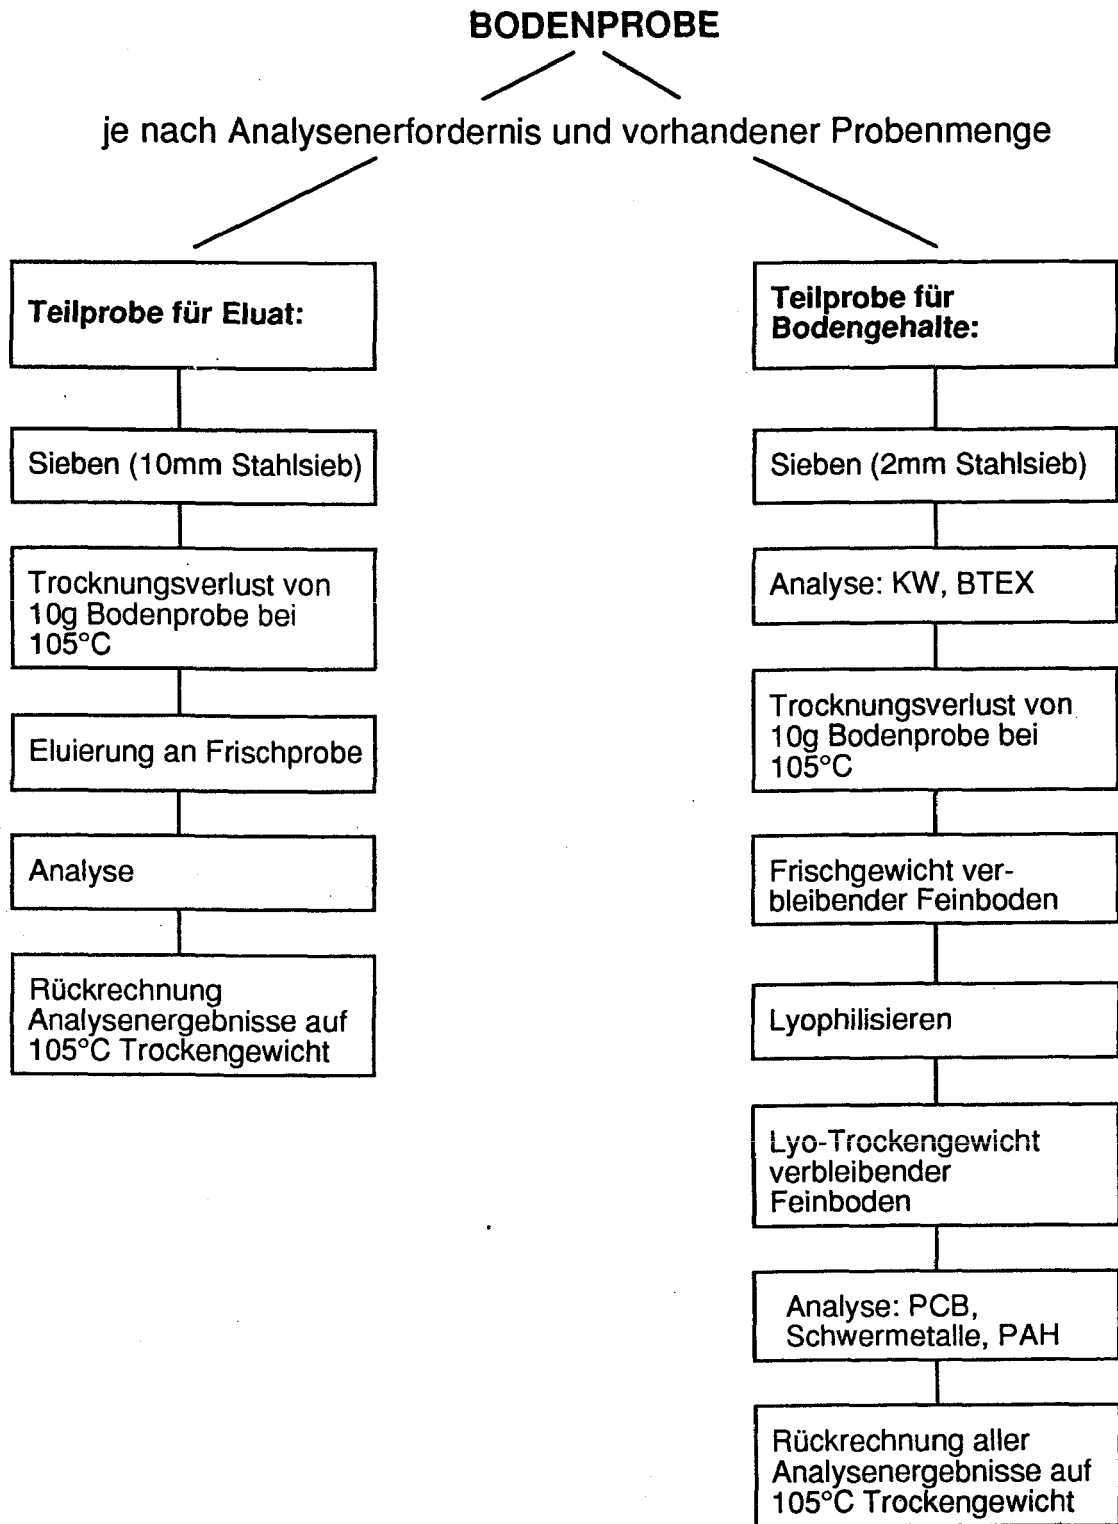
BODENPROBE

je nach Analysenerfordernis und vorhandener Probenmenge

Teilprobe für Eluat:

Sieben (10mm Stahlsieb)

Trocknungsverlust von 10g Bodenprobe bei 105°C

Eluierung an Frischprobe

Analyse

Rückrechnung Analysenergebnisse auf 105°C Trockengewicht

Teilprobe für Bodengehalte:

Sieben (2mm Stahlsieb)

Analyse: KW, BTEX

Trocknungsverlust von 10g Bodenprobe bei 105°C

Frischgewicht verbleibender Feinboden

Lyophilisieren

Lyo-Trockengewicht verbleibender Feinboden

Analyse: PCB, Schwermetalle, PAH

Rückrechnung aller Analysenergebnisse auf 105°C Trockengewicht